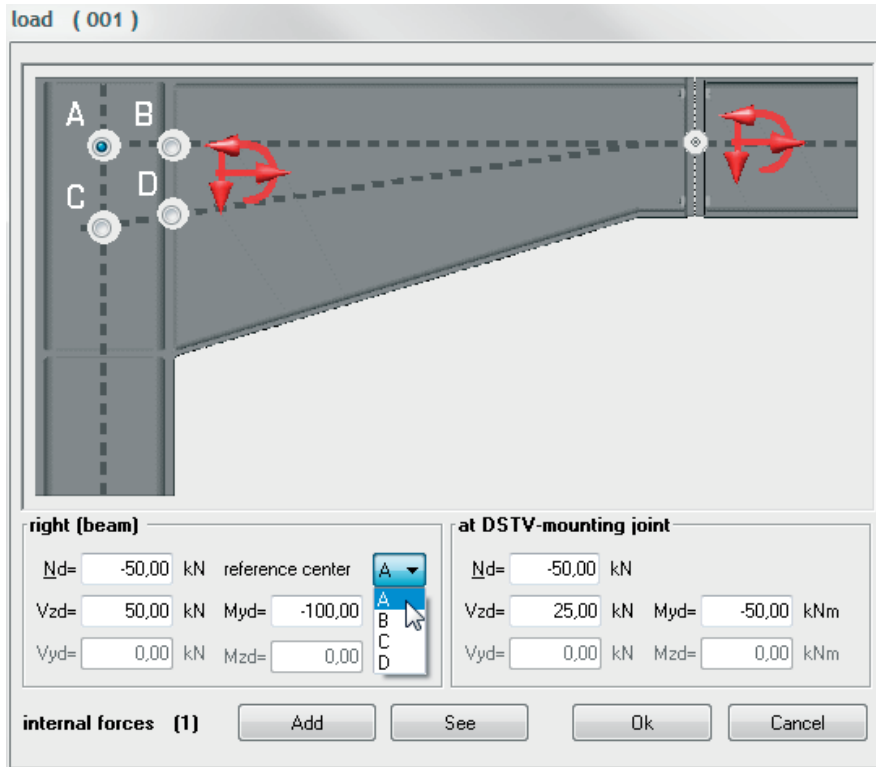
load ( 001 )

A B C D

right (beam)

Nd= -50,00 kN reference center A

Vzd= 50,00 kN Myd= -100,00

Vyd= 0,00 kN Mzd= 0,00

A
B
C
D

at DSTV-mounting joint

Nd= -50,00 kN

Vzd= 25,00 kN Myd= -50,00 kNm

Vyd= 0,00 kN Mzd= 0,00 kNm

internal forces (1) Add See Ok Cancel